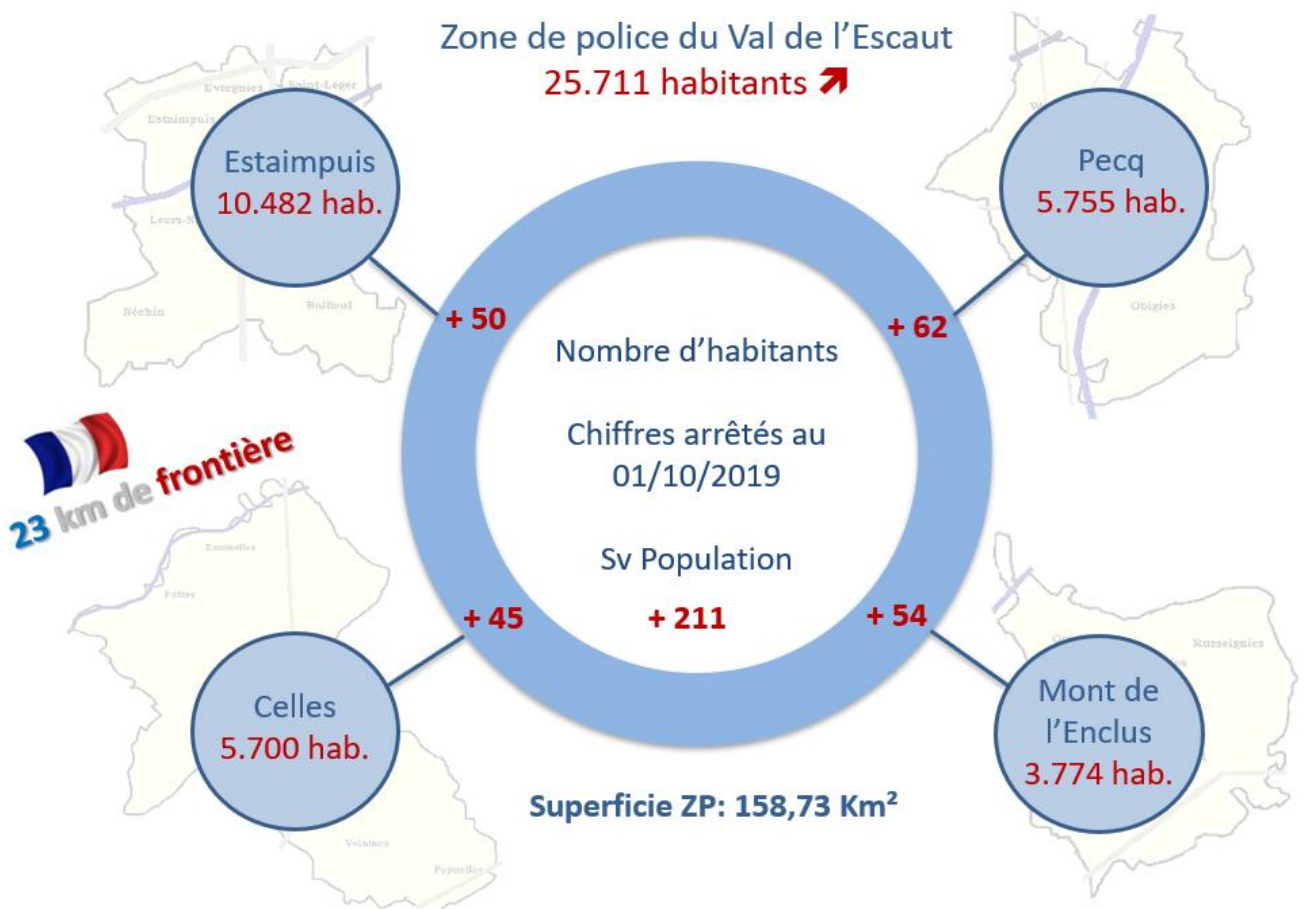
Zone de police du Val de l'Escaut
25.711 habitants

Evregnies Saint-Léger
Estaimpuis
Leers-N
Néchin
Bailleul

Estaimpuis
10.482 hab.

Pecq
5.755 hab.

Obigies

+ 50

+ 62

Nombre d'habitants

Chiffres arrêtés au 01/10/2019

Sv Population

+ 211

23 km de frontière

Escanaffles
Pottes

+ 45

+ 54

Russeignies

Celles
5.700 hab.

Mont de l'Enclus
3.774 hab.

Velaines
Popuelles

Superficie ZP: 158,73 Km²